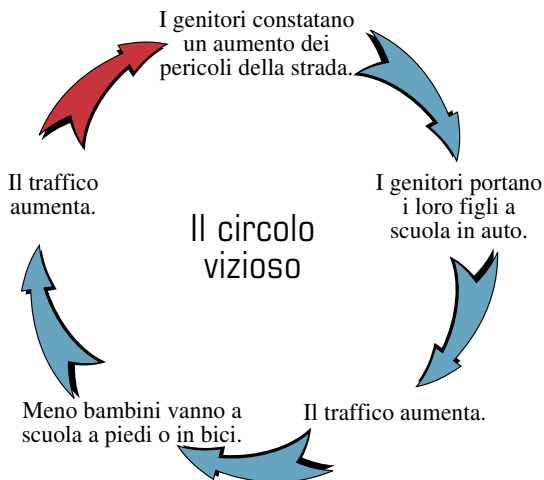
I genitori constatano un aumento dei pericoli della strada.

I genitori portano i loro figli a scuola in auto.

Il traffico aumenta.

Meno bambini vanno a scuola a piedi o in bici.

Il traffico aumenta.

Il circolo vizioso